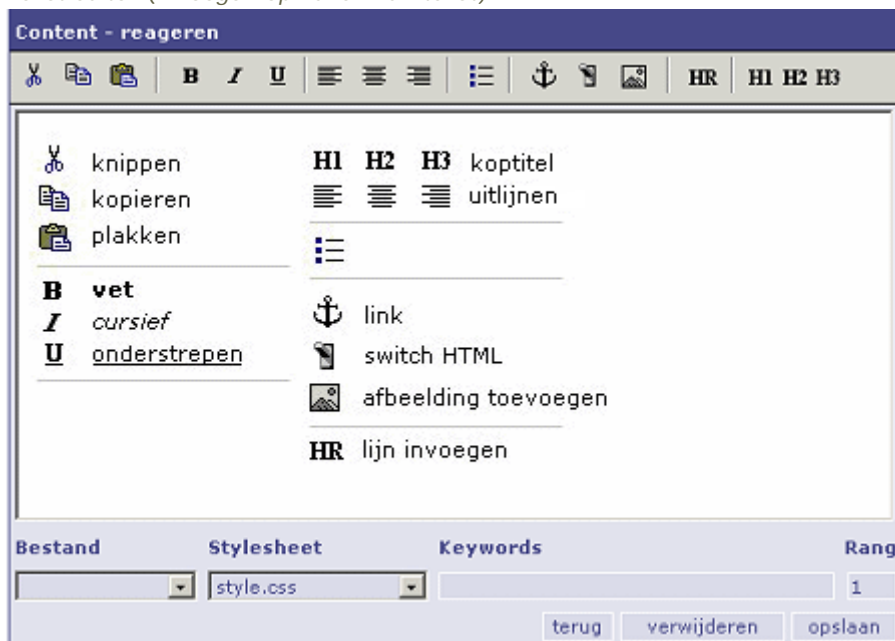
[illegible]

Content - reageren

B I U HR H1 H2 H3

knippen
kopieren
plakken

B vet
I cursief
U onderstrepen

H1 H2 H3 koptitel
uitlijnen

link
switch HTML
afbeelding toevoegen

HR lijn invoegen

Bestand

Stylesheet

style.css

Keywords

Rang

1

terug

verwijderen

opslaan